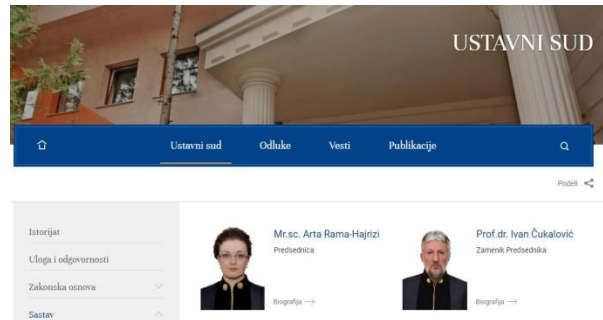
USTAVNI SUD

Ustavni sud
Odluke
Vesti
Publikacije

Podeli

Istorijat
Uloga i odgovornosti
Zakonska osnova
Sastav

Mr.sc. Arta Rama-Hajrizi
Predsednica
Biografija

Prof.dr. Ivan Čukalović
Zamenik Predsednika
Biografija